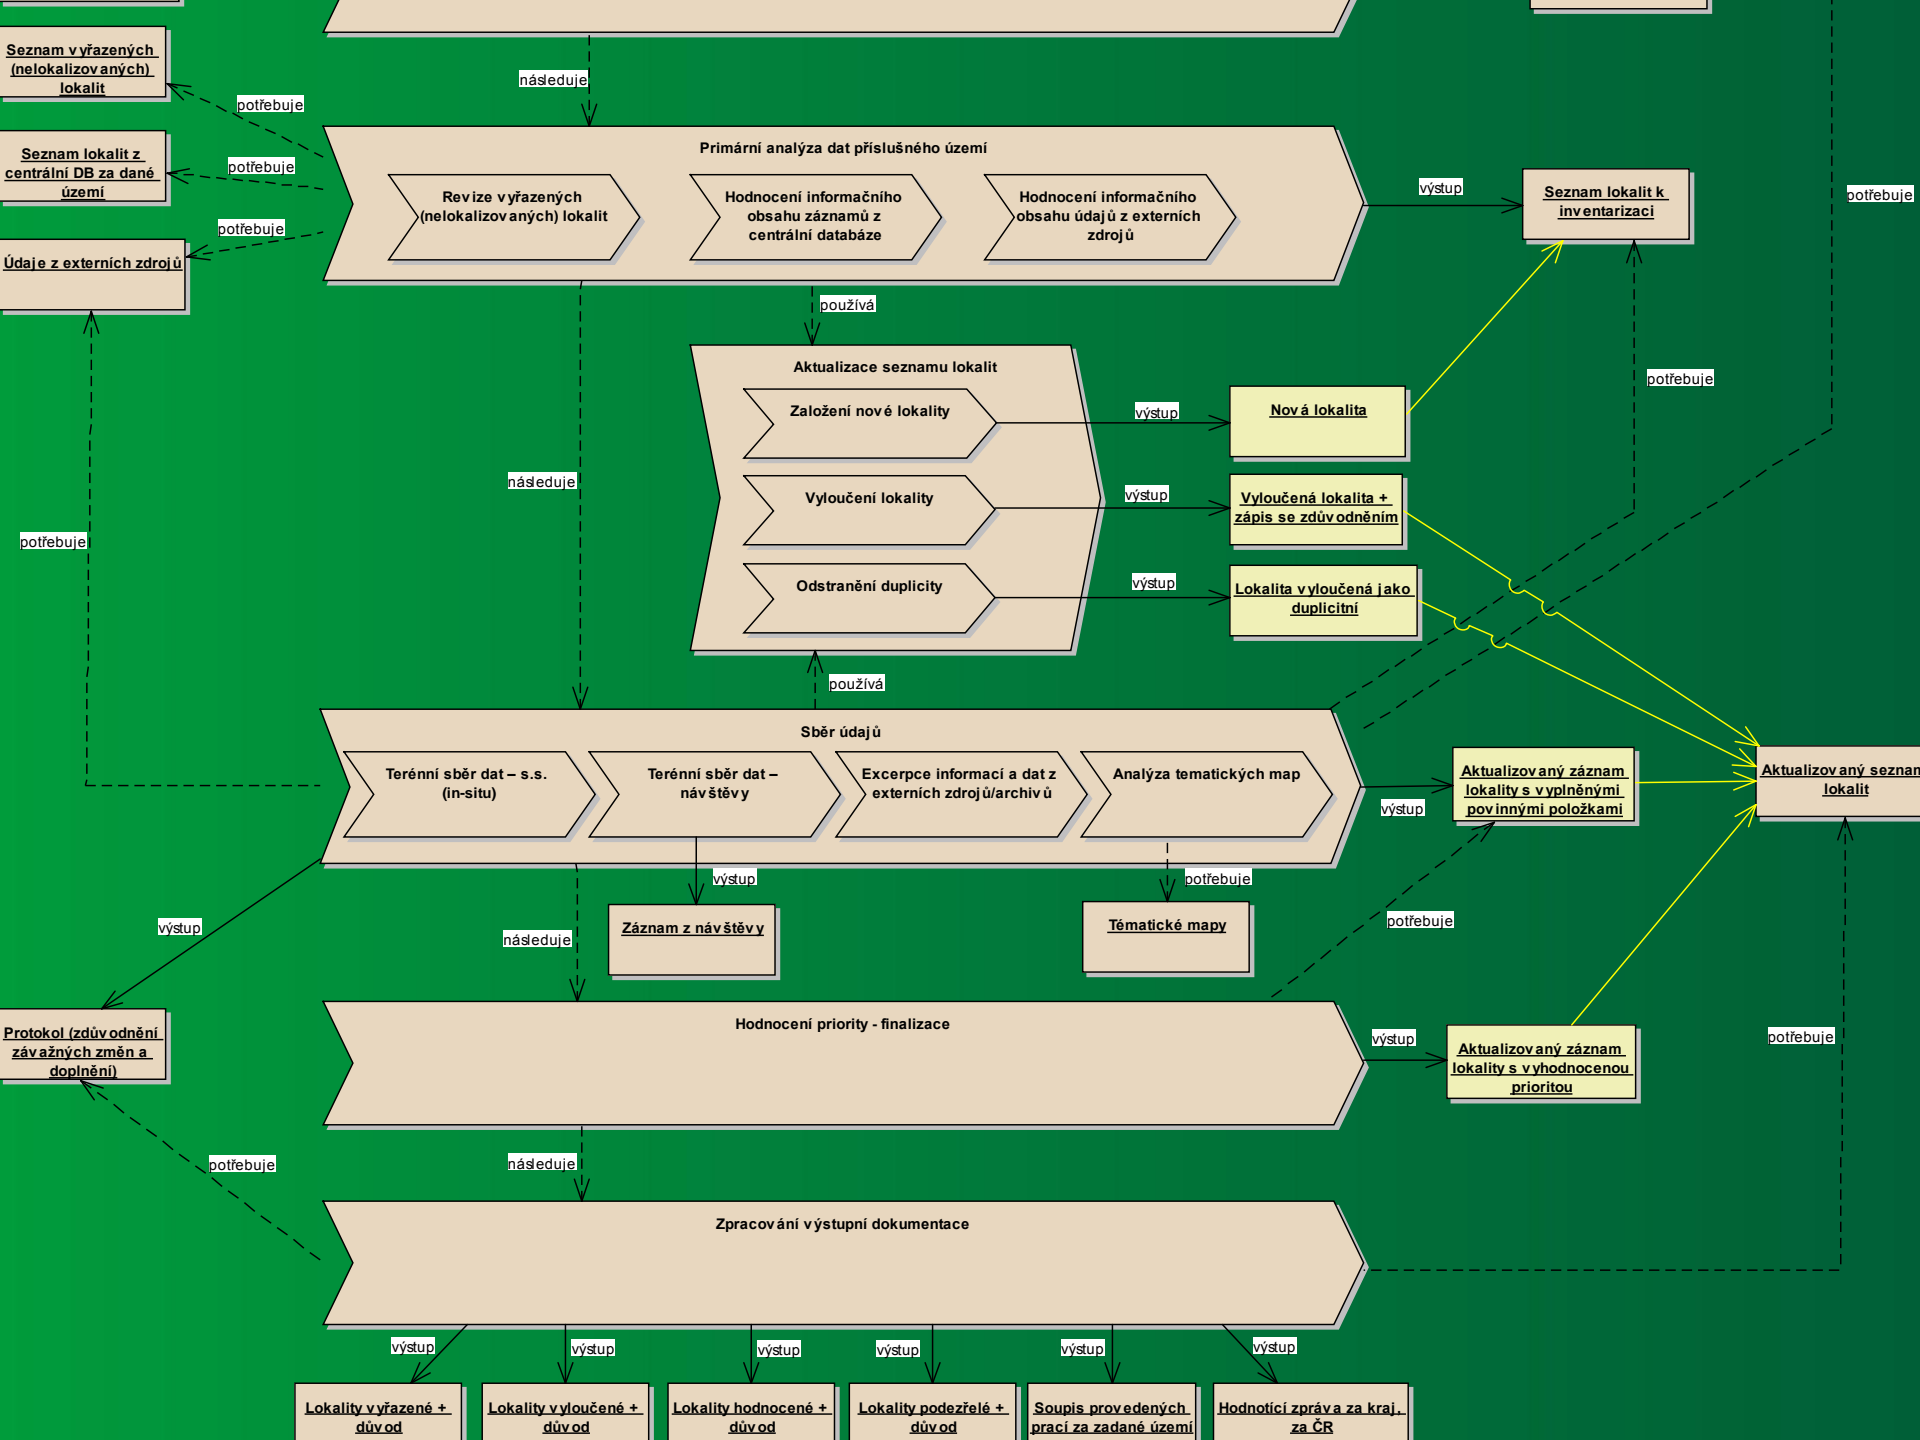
Seznam vyřazených (nelokalizovaných) lokalit

potřebuje

následuje

Seznam lokalit z centrální DB za dané území

potřebuje

Údaje z externích zdrojů

potřebuje

Primární analýza dat příslušného území

Revize vyřazených (nelokalizovaných) lokalit

Hodnocení informačního obsahu záznamů z centrální databáze

Hodnocení informačního obsahu údajů z externích zdrojů

výstup

Seznam lokalit k inventarizaci

potřebuje

používá

Aktualizace seznamu lokalit

Založení nové lokality

výstup

Nová lokalita

potřebuje

následuje

Vyloučení lokality

výstup

Vyloučená lokalita + zápis se zdůvodněním

potřebuje

Odstranění duplicity

výstup

Lokalita vyloučená jako duplicitní

používá

Sběr údajů

Terénní sběr dat – s.s. (in-situ)

Terénní sběr dat – návštěvy

Excerpce informací a dat z externích zdrojů/archivů

Analýza tematických map

Aktualizovaný záznam lokality s vyplněnými povinnými položkami

výstup

Aktualizovaný seznam lokalit

výstup

výstup

potřebuje

Záznam z návštěvy

Tématické mapy

následuje

potřebuje

Protokol (zdůvodnění závažných změn a doplnění)

Hodnocení priority - finalizace

výstup

Aktualizovaný záznam lokality s vyhodnocenou prioritou

potřebuje

potřebuje

následuje

Zpracování výstupní dokumentace

výstup

výstup

výstup

výstup

výstup

výstup

Lokality vyřazené + důvod

Lokality vyloučené + důvod

Lokality hodnocené + důvod

Lokality podezřelé + důvod

Soupis provedených prací za zadané území

Hodnotící zpráva za kraj, za ČR